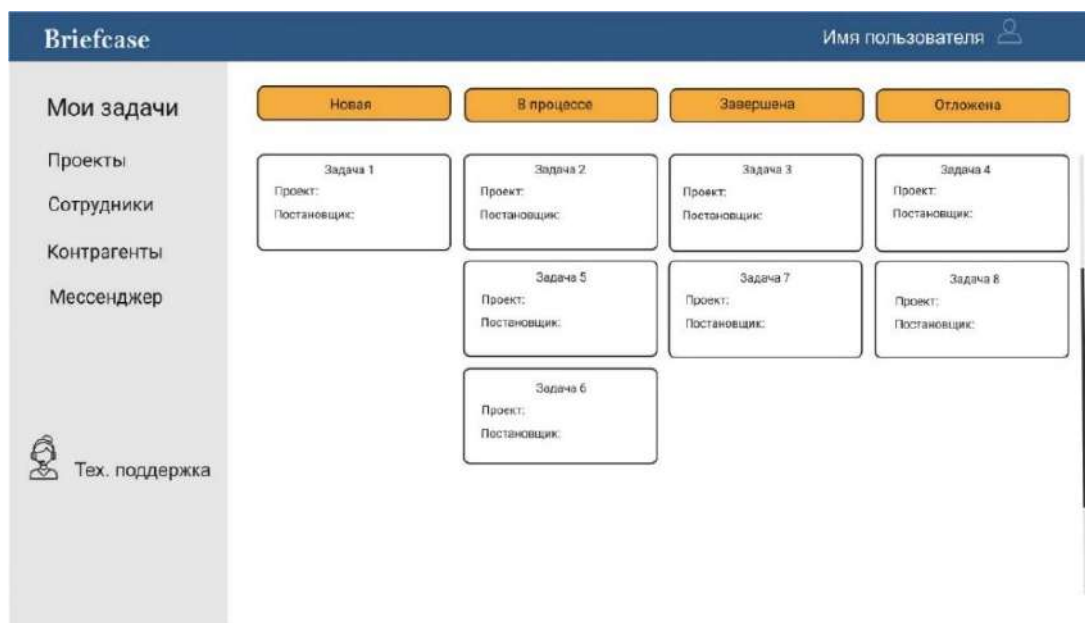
Briefcase

Имя пользователя

Мои задачи

Проекты

Сотрудники

Контрагенты

Мессенджер

Тех. поддержка

Новая

Задача 1
Проект:
Постановщик:

В процессе

Задача 2
Проект:
Постановщик:

Задача 5
Проект:
Постановщик:

Задача 6
Проект:
Постановщик:

Завершена

Задача 3
Проект:
Постановщик:

Задача 7
Проект:
Постановщик:

Отложена

Задача 4
Проект:
Постановщик:

Задача 8
Проект:
Постановщик: